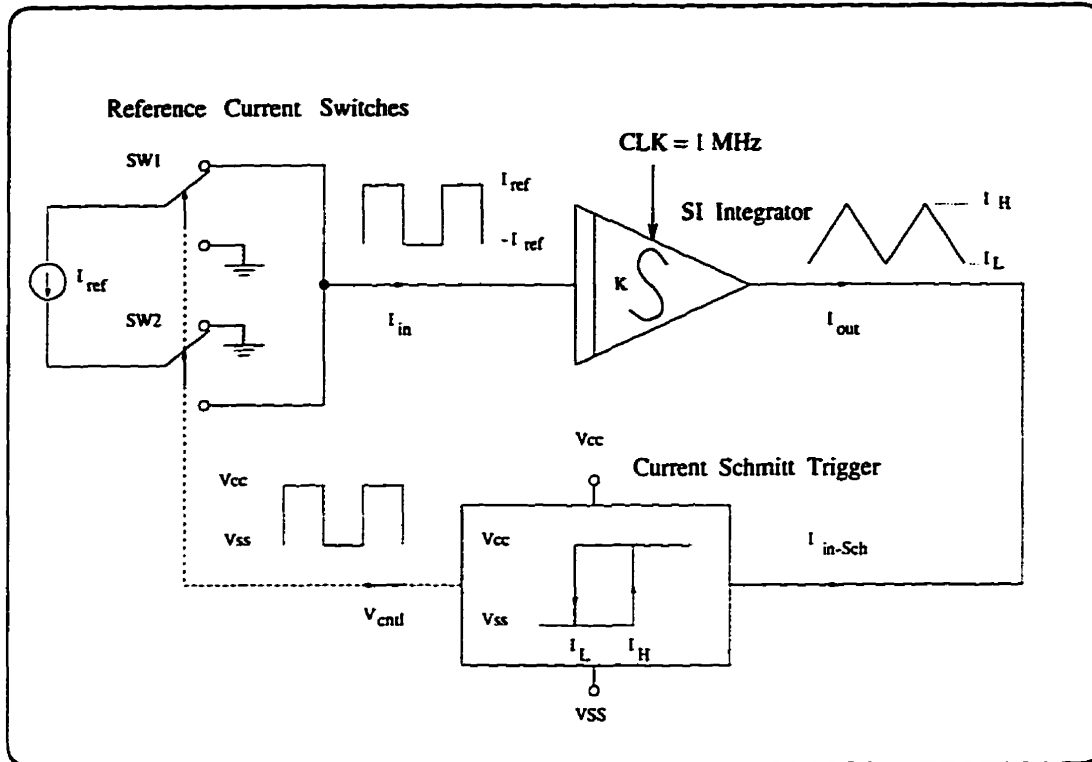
Reference Current Switches

CLK = 1 MHz

SW1

$I_{ref}$

SI Integrator

$I_H$

$-I_{ref}$

$I_{ref}$

K

$I_L$

SW2

$I_{in}$

$I_{out}$

Vcc

Current Schmitt Trigger

Vcc

Vss

Vcc

$I_{in-Sch}$

$V_{cntl}$

Vss

$I_L$

$I_H$

VSS